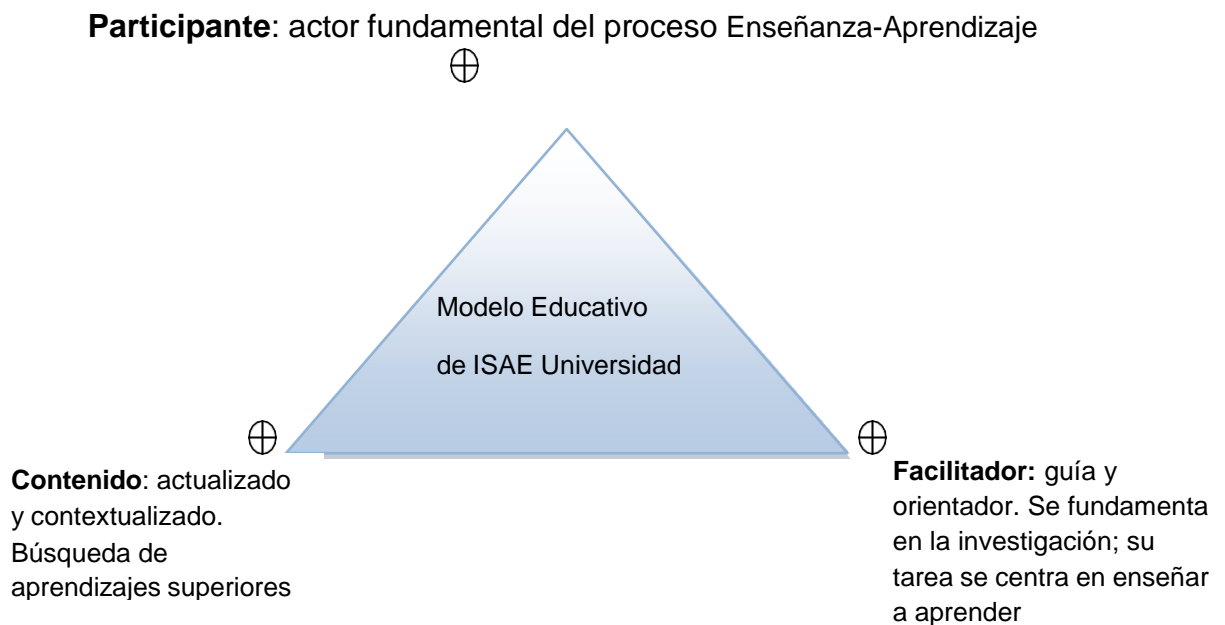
**Participante**: actor fundamental del proceso Enseñanza-Aprendizaje

$\oplus$

Modelo Educativo

de ISAE Universidad

$\oplus$

$\oplus$

**Contenido**: actualizado y contextualizado. Búsqueda de aprendizajes superiores

**Facilitador:** guía y orientador. Se fundamenta en la investigación; su tarea se centra en enseñar a aprender